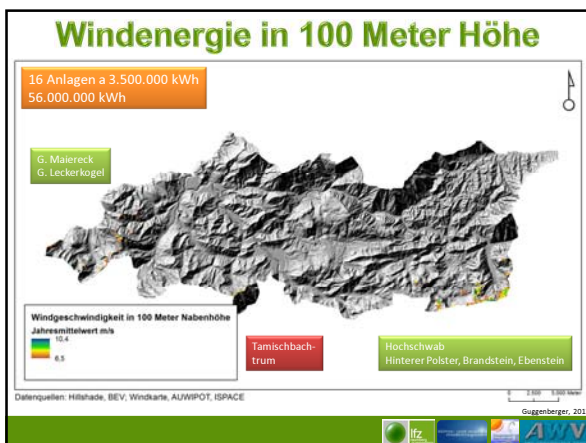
Windenergie in 100 Meter Höhe

16 Anlagen a 3.500.000 kWh
56.000.000 kWh

N

G. Maiereck
G. Leckerkogel

Windgeschwindigkeit in 100 Meter Nabenhöhe
Jahresmittelwert m/s
10,4
6,5

Tamischbachtrum

Hochschwab
Hinterer Polster, Brandstein, Ebenstein

Datenquellen: Hillshade, BEV; Windkarte, AUWIPOT, ISPACE

0 2.500 5.000 Meter

Guggenberger, 201

lfz

AWV